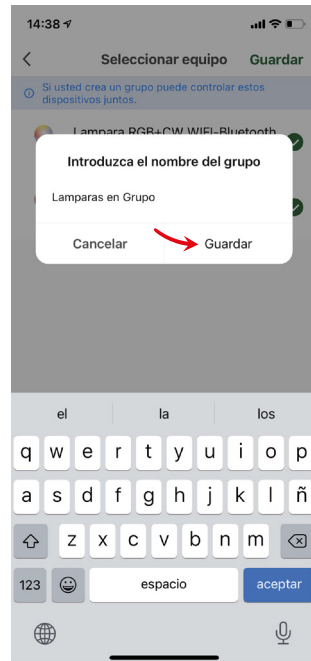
14:38

<

Seleccionar equipo

Guardar

Si usted crea un grupo puede controlar estos dispositivos juntos.

Lampara RGB+CW WIFI-Bluetooth

Introduzca el nombre del grupo

Lamparas en Grupo

Cancelar

Guardar

el

la

los

q w e r t y u i o p

a s d f g h j k l ñ

z x c v b n m

123

espacio

aceptar